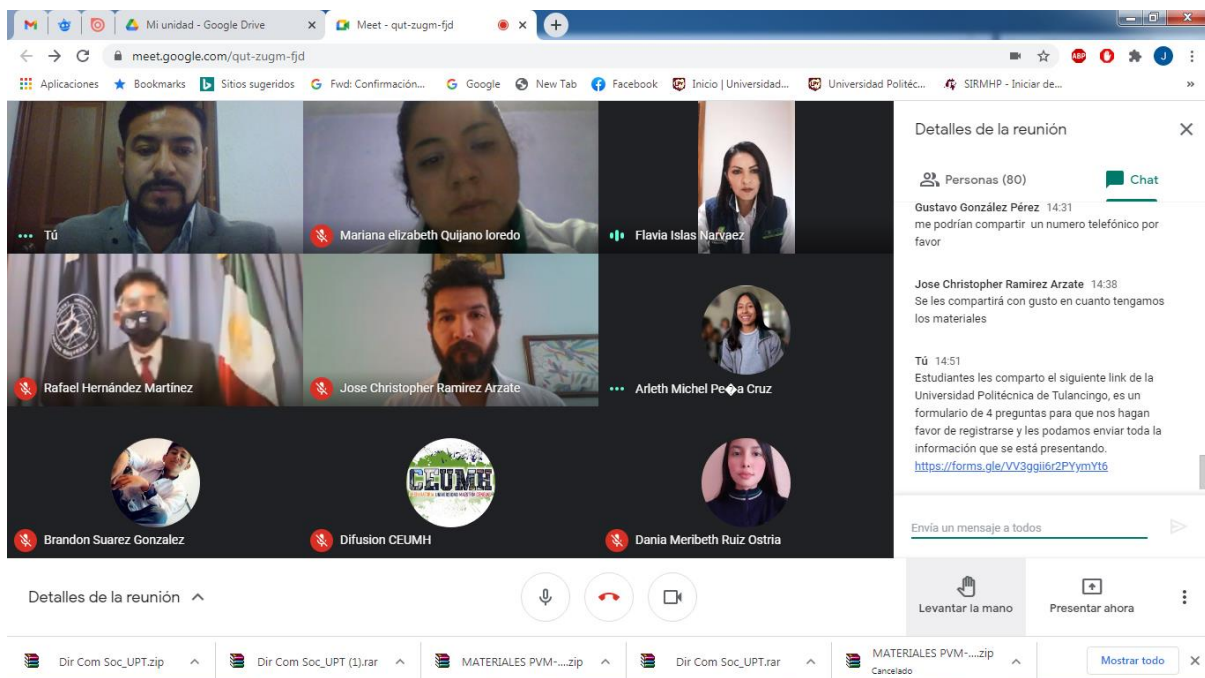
Mi unidad - Google Drive
Meet - qut-zugm-fjd
meet.google.com/qut-zugm-fjd
Aplicaciones Bookmarks Sitios sugeridos Fwd: Confirmación... Google New Tab Facebook Inicio | Universidad... Universidad Politéc... SIRMHP - Iniciar de...

Tú
Mariana elizabeth Quijano loredo
Flavia Islas Narvaez
Rafael Hernández Martínez
Jose Christopher Ramirez Arzate
Arleth Michel Pe�a Cruz
CEUMH
Brandon Suarez Gonzalez
Difusion CEUMH
Dania Meribeth Ruiz Ostria

Detalles de la reunión
Personas (80)
Chat

Gustavo González Pérez 14:31
me podrían compartir un numero telefónico por favor

Jose Christopher Ramirez Arzate 14:38
Se les compartirá con gusto en cuanto tengamos los materiales

Tú 14:51
Estudiantes les comparto el siguiente link de la Universidad Politécnica de Tulancingo, es un formulario de 4 preguntas para que nos hagan favor de registrarse y les podamos enviar toda la información que se está presentando.
https://forms.gle/VV3ggii6r2PYymYt6

Envía un mensaje a todos

Detalles de la reunión
Levantar la mano
Presentar ahora

Dir Com Soc_UPT.zip
Dir Com Soc_UPT (1).rar
MATERIALES PVM-....zip
Dir Com Soc_UPT.rar
MATERIALES PVM-....zip
Cancelado
Mostrar todo